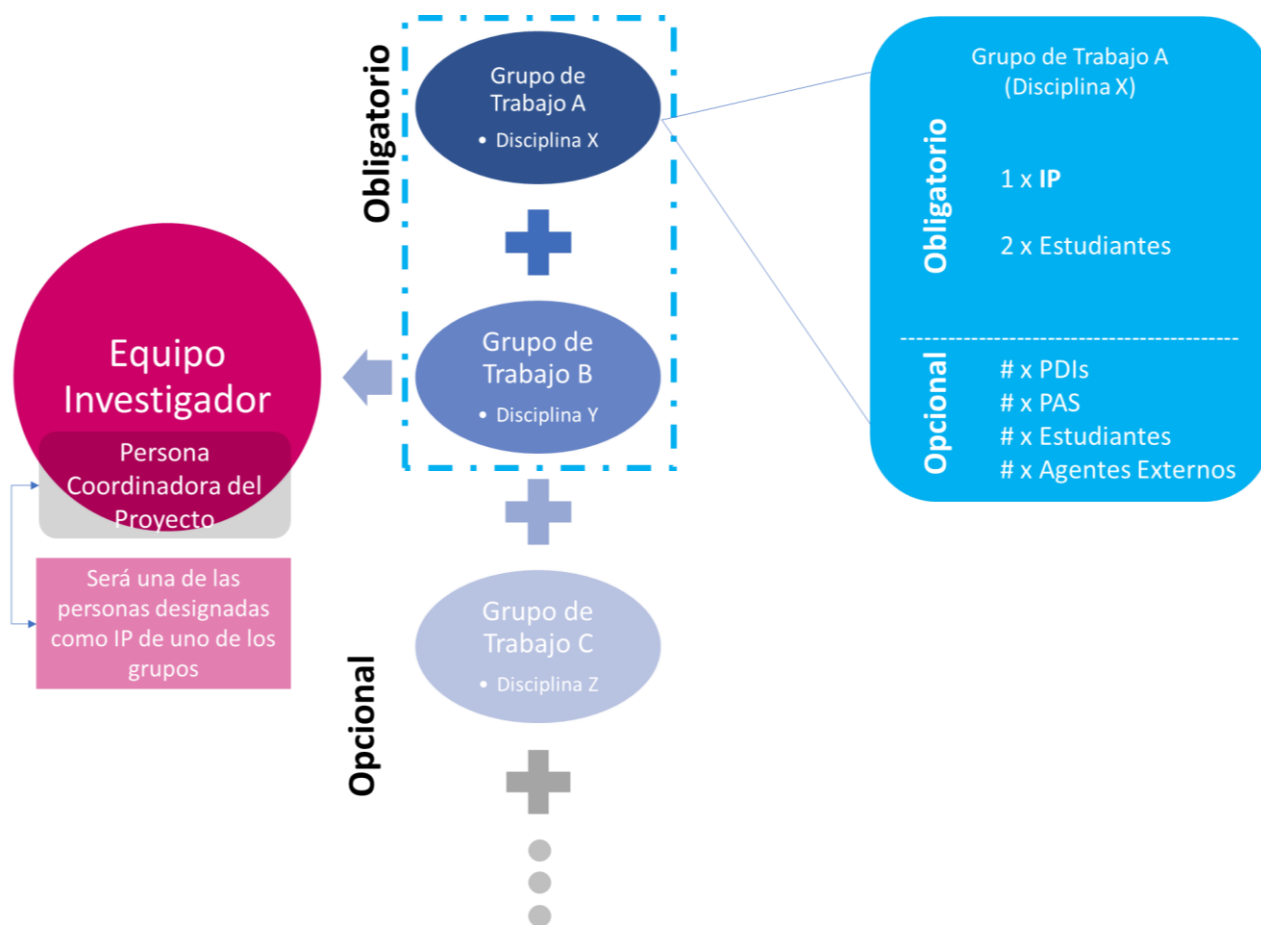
Obligatorio

Grupo de Trabajo A
• Disciplina X

Grupo de Trabajo B
• Disciplina Y

Equipo Investigador

Persona Coordinadora del Proyecto

Será una de las personas designadas como IP de uno de los grupos

Grupo de Trabajo C
• Disciplina Z

Opcional

Grupo de Trabajo A
(Disciplina X)

Obligatorio

1 x **IP**

2 x Estudiantes

Opcional

# x PDIs
# x PAS
# x Estudiantes
# x Agentes Externos